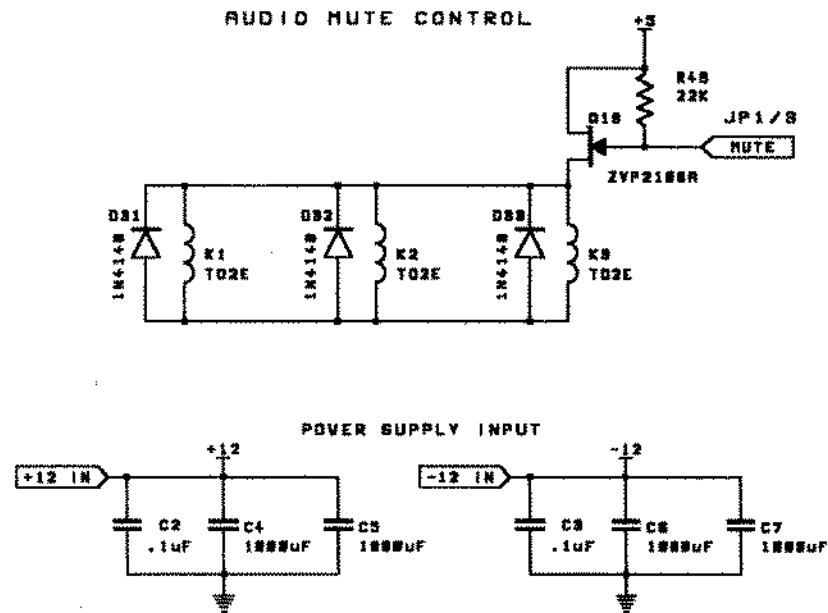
AUDIO MUTE CONTROL

+5

R48
22K

Q18

JP1/8

MUTE

ZVP2106R

D31
1N4148

K1
TO2E

D32
1N4148

K2
TO2E

D33
1N4148

K3
TO2E

POWER SUPPLY INPUT

+12

+12 IN

C2
.1uF

C4
1000uF

C5
1000uF

-12

-12 IN

C3
.1uF

C6
1000uF

C7
1000uF